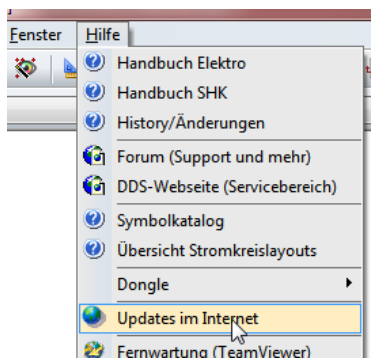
Fenster Hilfe

Handbuch Elektro
Handbuch SHK
History/Änderungen
Forum (Support und mehr)
DDS-Webseite (Servicebereich)
Symbolkatalog
Übersicht Stromkreislayouts
Dongle
Updates im Internet
Fernwartung (TeamViewer)